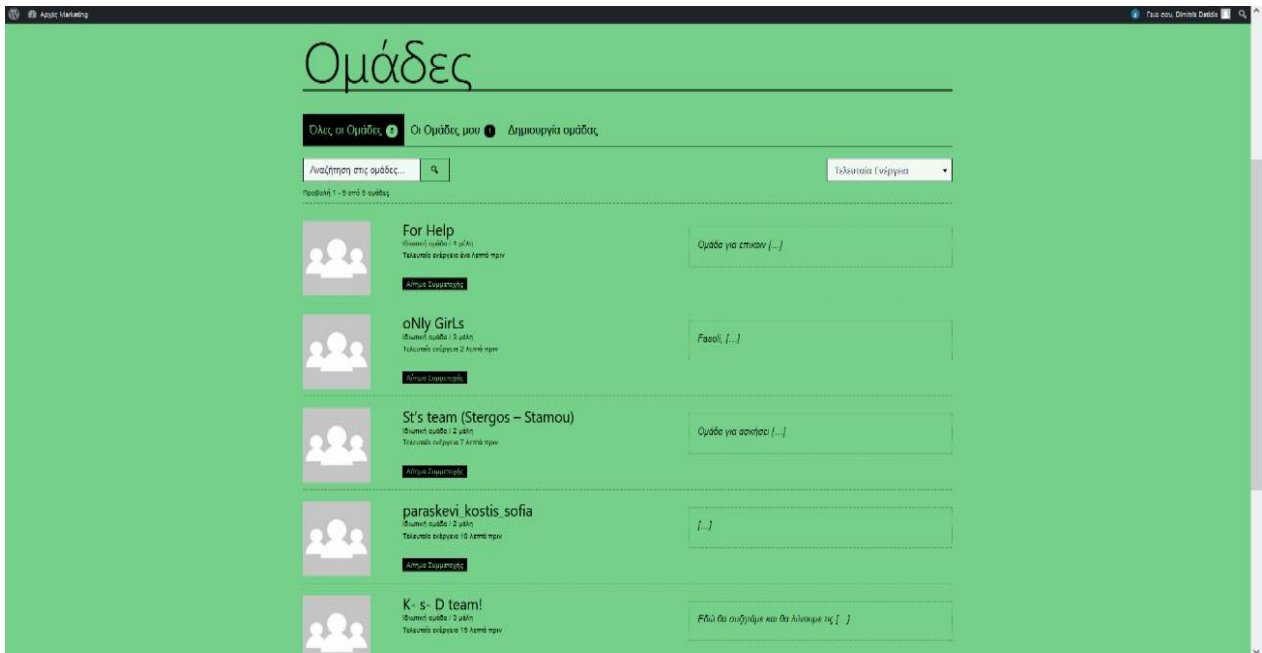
Αρχές Marketing

Γεια σου, Dimitris Dastis

Ομάδες

Όλες οι Ομάδες 5 Οι Ομάδες μου 1 Δημιουργία ομάδας

Αναζήτηση στις ομάδες...

Τελευταία Ενέργεια

Προβολή 1 - 5 από 5 ομάδες

For Help
Ιδιωτική ομάδα / 4 μέλη
Τελευταία ενέργεια ένα λεπτό πριν
Αίτημα Συμμετοχής

Ομάδα για επικοιν [...]

oNly GirLs
Ιδιωτική ομάδα / 3 μέλη
Τελευταία ενέργεια 2 λεπτά πριν
Αίτημα Συμμετοχής

Fasoli, [...]

St's team (Stergos – Stamou)
Ιδιωτική ομάδα / 2 μέλη
Τελευταία ενέργεια 7 λεπτά πριν
Αίτημα Συμμετοχής

Ομάδα για ασκήσει [...]

paraskevi_kostis_sofia
Ιδιωτική ομάδα / 3 μέλη
Τελευταία ενέργεια 10 λεπτά πριν
Αίτημα Συμμετοχής

[...]

K- s- D team!
Ιδιωτική ομάδα / 3 μέλη
Τελευταία ενέργεια 15 λεπτά πριν

Εδώ θα συζητάμε και θα λύνουμε τις [...]